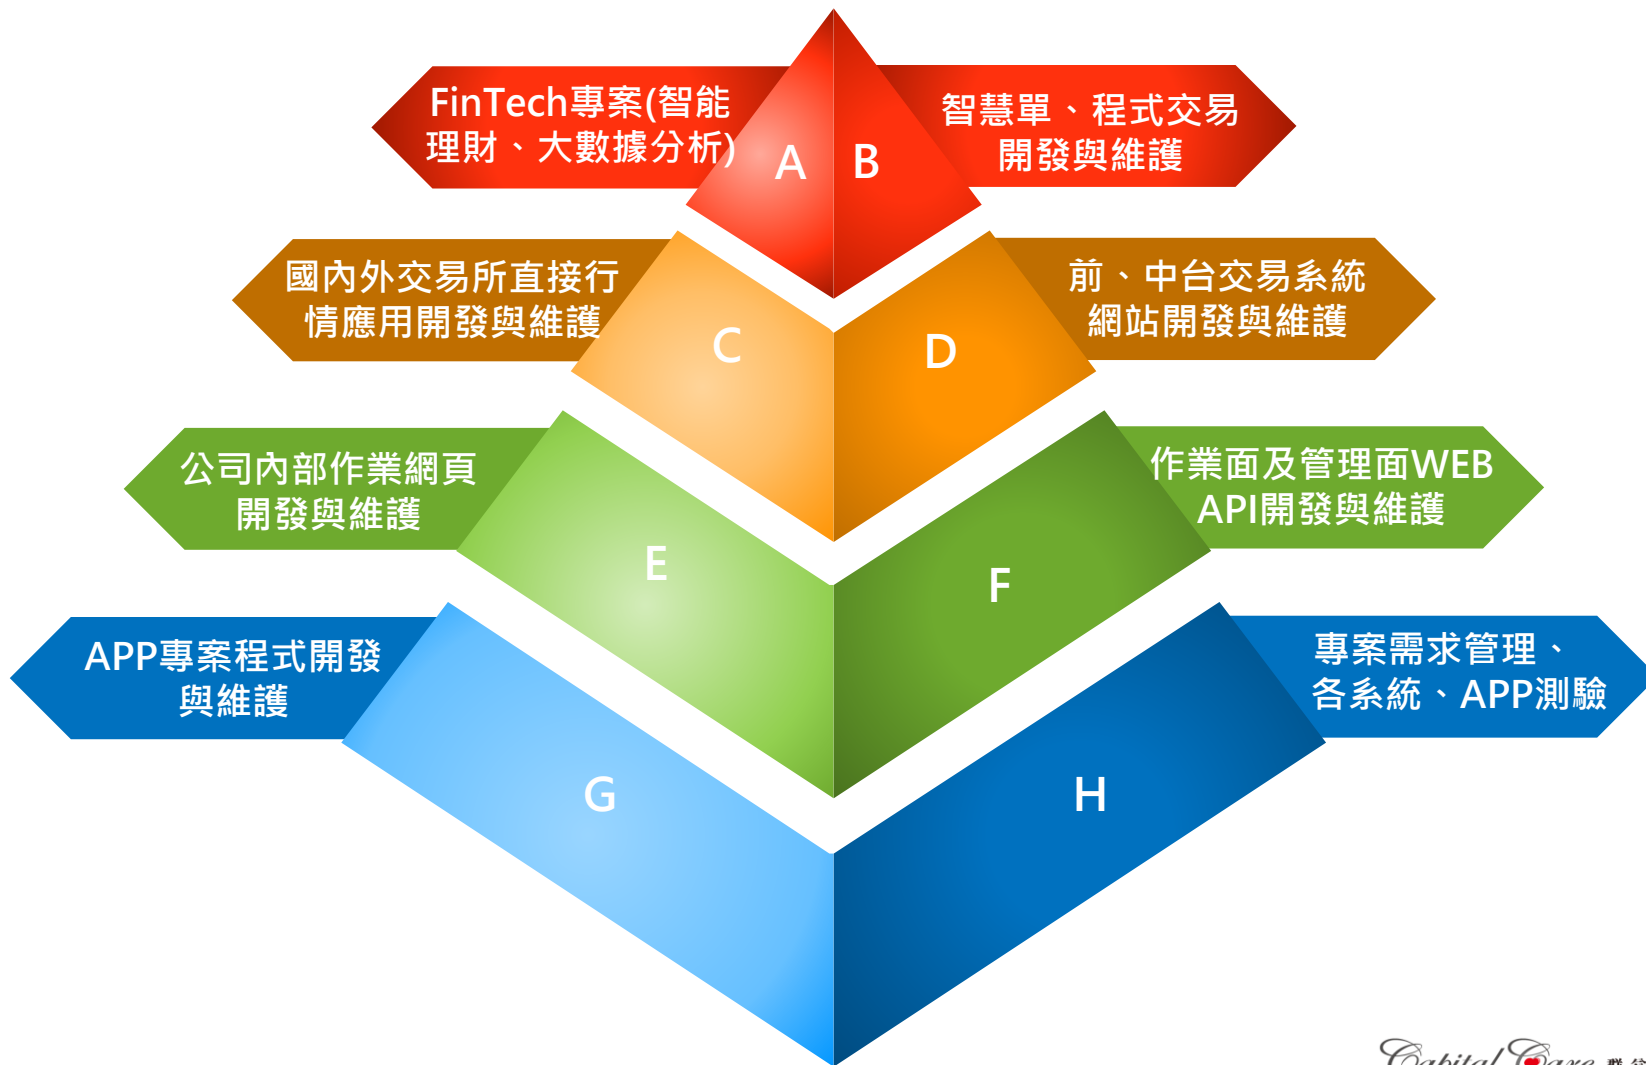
FinTech專案(智能理財、大數據分析)

A

B

智慧單、程式交易開發與維護

國內外交易所直接行情應用開發與維護

C

D

前、中台交易系統網站開發與維護

公司內部作業網頁開發與維護

E

F

作業面及管理面WEB API開發與維護

APP專案程式開發與維護

G

H

專案需求管理、各系統、APP測驗

Capital Care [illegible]